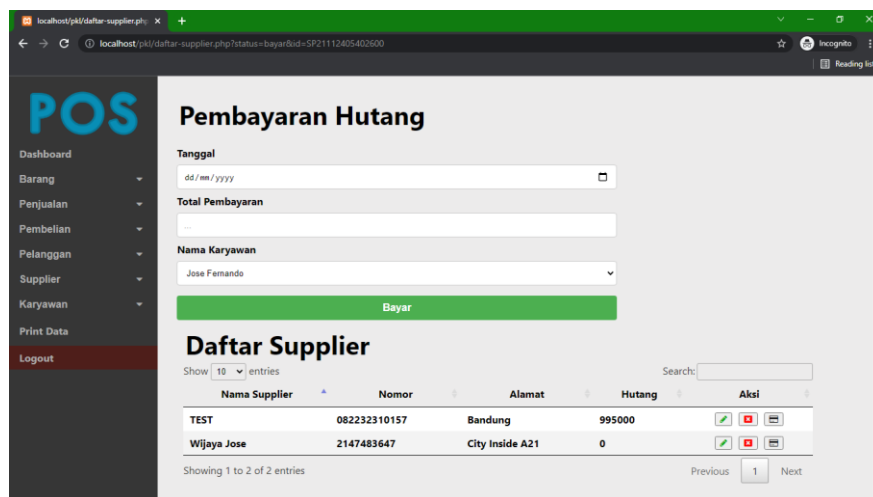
localhost/pkl/daftar-supplier.php ×
+
localhost/pkl/daftar-supplier.php?status=bayar&id=SP21112405402600
Incognito
Reading list

POS
Dashboard
Barang
Penjualan
Pembelian
Pelanggan
Supplier
Karyawan
Print Data
Logout

Pembayaran Hutang
Tanggal
dd/mm/yyyy
Total Pembayaran
...
Nama Karyawan
Jose Fernando
Bayar

Daftar Supplier
Show 10 entries
Search:

| Nama Supplier | Nomor | Alamat | Hutang | Aksi |
|---|---|---|---|---|
| TEST | 082232310157 | Bandung | 995000 | |
| Wijaya Jose | 2147483647 | City Inside A21 | 0 | |

Showing 1 to 2 of 2 entries
Previous 1 Next